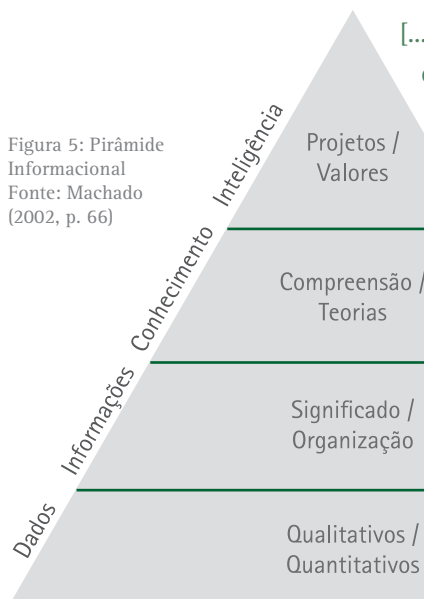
[...

Figura 5: Pirâmide Informacional
Fonte: Machado (2002, p. 66)

Dados
Informações
Conhecimento
Inteligência

Projetos / Valores

Compreensão / Teorias

Significado / Organização

Qualitativos / Quantitativos